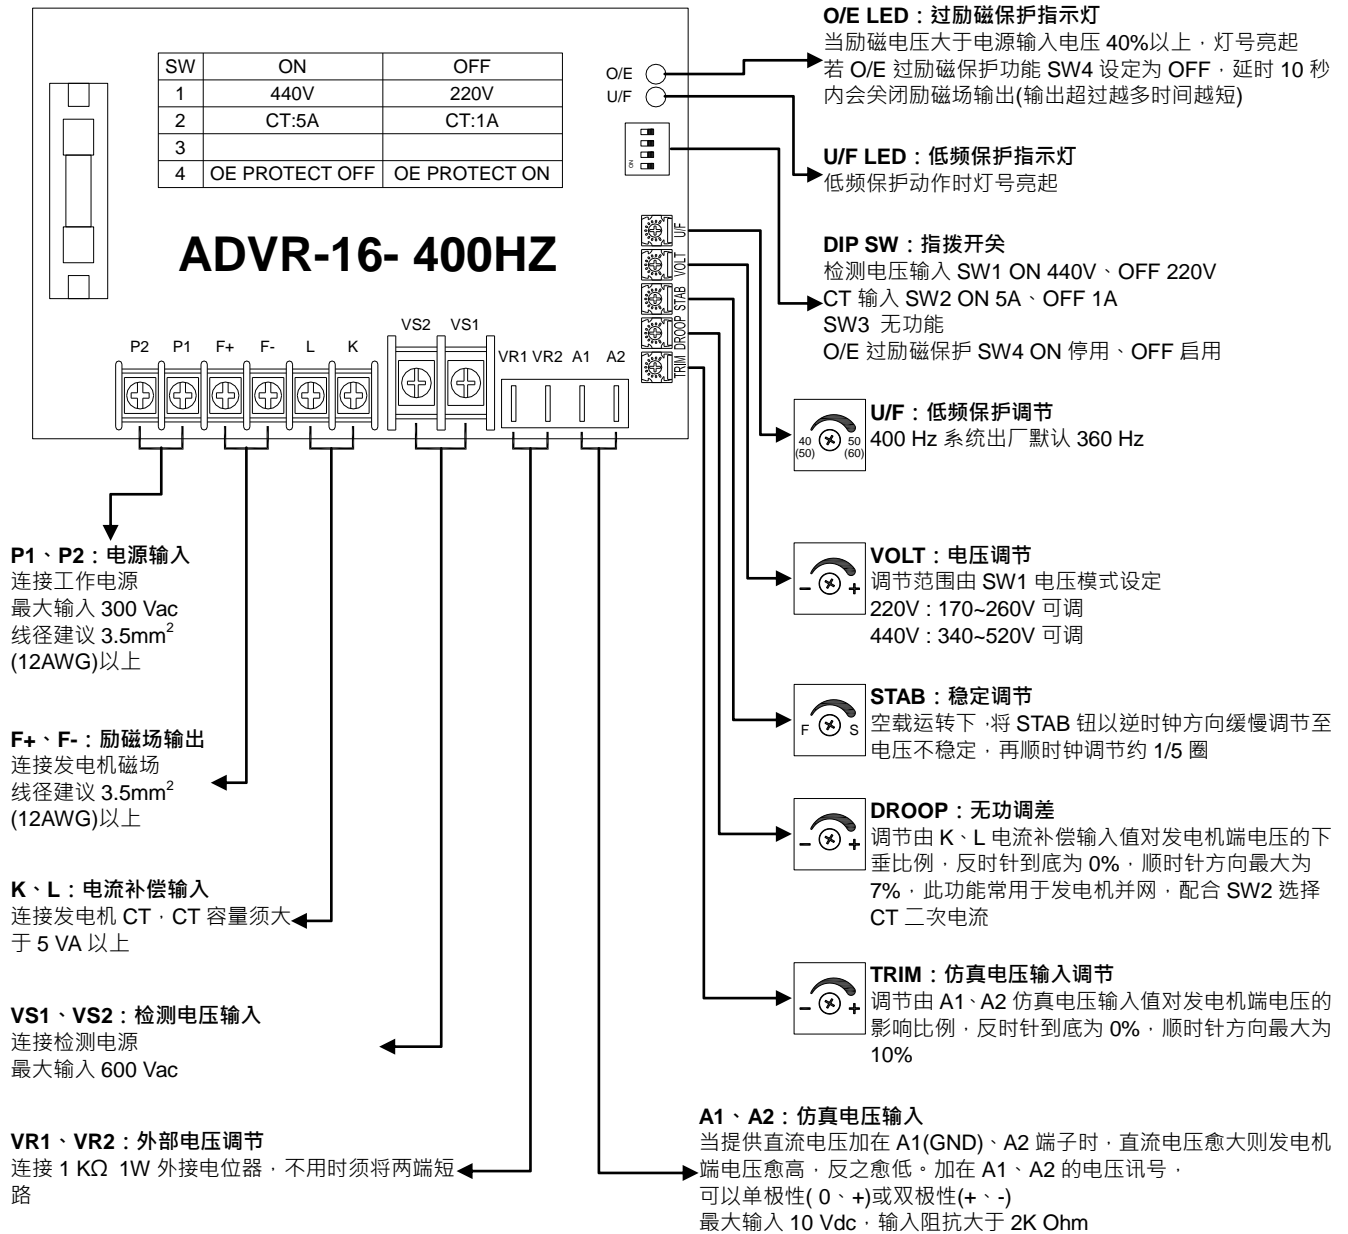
| SW | ON | OFF |
|---|---|---|
| 1 | 440V | 220V |
| 2 | CT:5A | CT:1A |
| 3 | | |
| 4 | OE PROTECT OFF | OE PROTECT ON |

ADVR-16- 400HZ

O/E
U/F

U/F
VOLT
STAB
DROOP
TRIM

P2 P1 F+ F- L K

VS2 VS1

VR1 VR2 A1 A2

O/E LED：过励磁保护指示灯
当励磁电压大于电源输入电压 40%以上，灯号亮起
若 O/E 过励磁保护功能 SW4 设定为 OFF，延时 10 秒内会关闭励磁场输出(输出超过越多时间越短)

U/F LED：低频保护指示灯
低频保护动作时灯号亮起

DIP SW：指拨开关
检测电压输入 SW1 ON 440V、OFF 220V
CT 输入 SW2 ON 5A、OFF 1A
SW3 无功能
O/E 过励磁保护 SW4 ON 停用、OFF 启用

40 (50) 50 (60)
U/F：低频保护调节
400 Hz 系统出厂默认 360 Hz

- +
VOLT：电压调节
调节范围由 SW1 电压模式设定
220V : 170~260V 可调
440V : 340~520V 可调

F S
STAB：稳定调节
空载运转下，将 STAB 钮以逆时钟方向缓慢调节至电压不稳定，再顺时钟调节约 1/5 圈

- +
DROOP：无功调差
调节由 K、L 电流补偿输入值对发电机端电压的下垂比例，反时针到底为 0%，顺时针方向最大为 7%，此功能常用于发电机并网，配合 SW2 选择 CT 二次电流

- +
TRIM：仿真电压输入调节
调节由 A1、A2 仿真电压输入值对发电机端电压的影响比例，反时针到底为 0%，顺时针方向最大为 10%

P1、P2：电源输入
连接工作电源
最大输入 300 Vac
线径建议 3.5mm$^2$
(12AWG)以上

F+、F-：励磁场输出
连接发电机磁场
线径建议 3.5mm$^2$
(12AWG)以上

K、L：电流补偿输入
连接发电机 CT，CT 容量须大于 5 VA 以上

VS1、VS2：检测电压输入
连接检测电源
最大输入 600 Vac

VR1、VR2：外部电压调节
连接 1 KΩ 1W 外接电位器，不用时须将两端短路

A1、A2：仿真电压输入
当提供直流电压加在 A1(GND)、A2 端子时，直流电压愈大则发电机端电压愈高，反之愈低。加在 A1、A2 的电压讯号，
可以单极性( 0、+)或双极性(+、-)
最大输入 10 Vdc，输入阻抗大于 2K Ohm